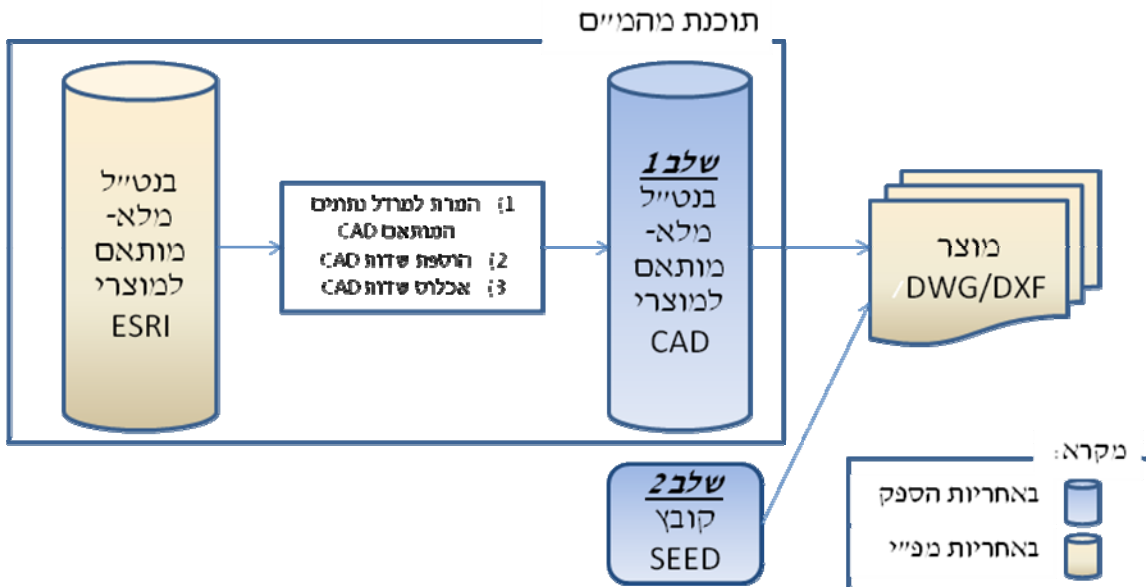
תוכנת מיהמ״ים

בנט״ל מלא- מותאם למוצרי ESRI

1) המרה למודל נתונים המותאם CAD
2) הוספת שדות CAD
3) אכלוס שדות CAD

שלב 1
בנט״ל מלא- מותאם למוצרי CAD

מוצר DWG/DXF

שלב 2
קובץ SEED

מקרא:
באחריות הספק
באחריות מפ״י